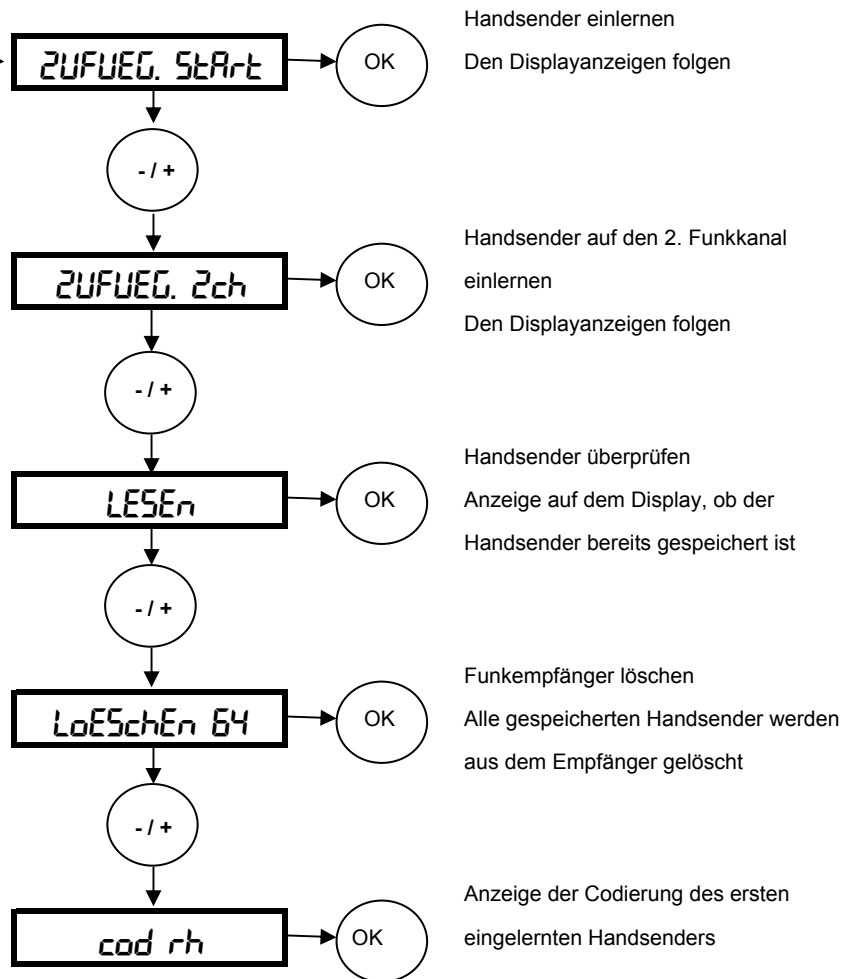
ZUFUEG. StArt

OK

Handsender einlernen

Den Displayanzeigen folgen

- / +

ZUFUEG. 2ch

OK

Handsender auf den 2. Funkkanal einlernen

Den Displayanzeigen folgen

- / +

LESEn

OK

Handsender überprüfen

Anzeige auf dem Display, ob der Handsender bereits gespeichert ist

- / +

LoESchEn 64

OK

Funkempfänger löschen

Alle gespeicherten Handsender werden aus dem Empfänger gelöscht

- / +

cod rh

OK

Anzeige der Codierung des ersten eingelernten Handsenders